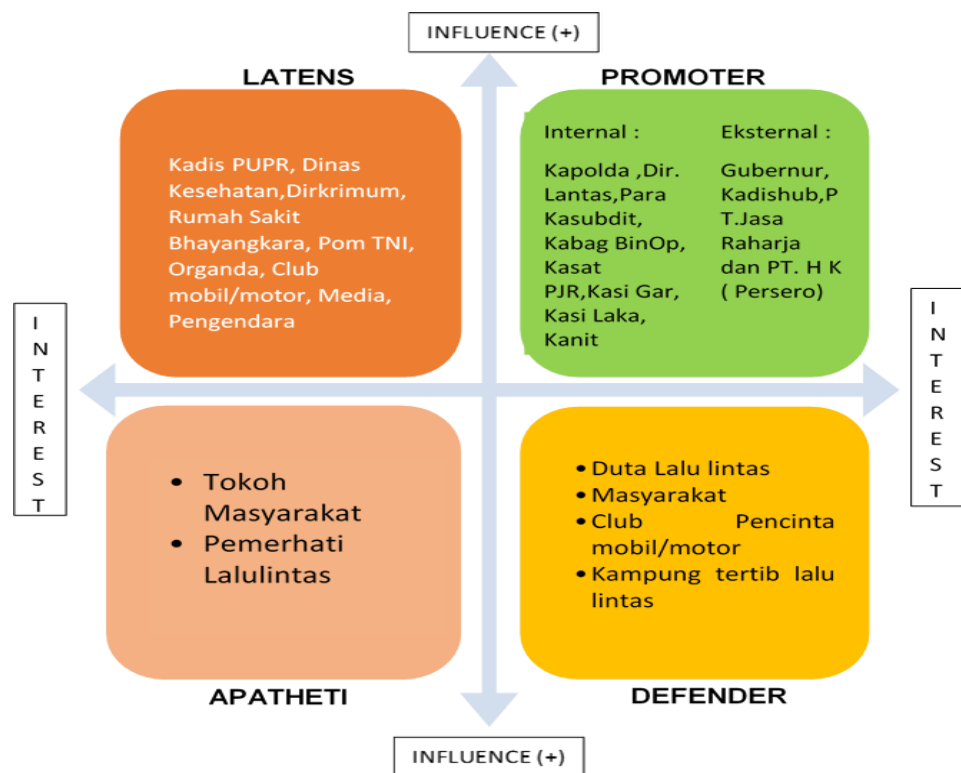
INFLUENCE (+)

LATENS

PROMOTER

Kadis PUPR, Dinas Kesehatan,Dirkrimum, Rumah Sakit Bhayangkara, Pom TNI, Organda, Club mobil/motor, Media, Pengendara

Internal :

Kapolda ,Dir. Lantas,Para Kasubdit, Kabag BinOp, Kasat PJR,Kasi Gar, Kasi Laka, Kanit

Eksternal :

Gubernur, Kadishub,PT.Jasa Raharja dan PT. H K ( Persero)

I N T E R E S T

I N T E R E S T

• Tokoh Masyarakat
• Pemerhati Lalulintas

• Duta Lalu lintas
• Masyarakat
• Club Pencinta mobil/motor
• Kampung tertib lalu lintas

APATHETI

DEFENDER

INFLUENCE (+)